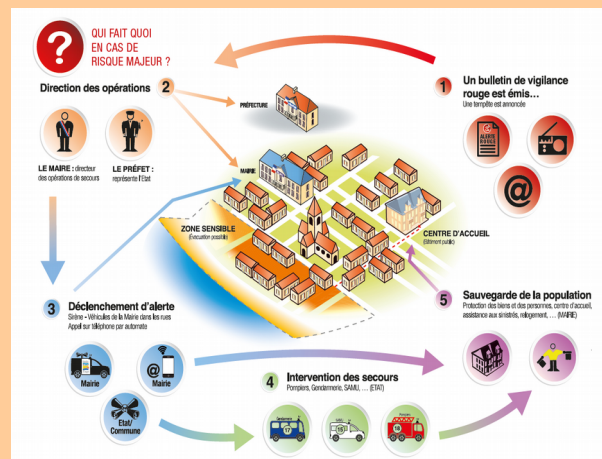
QUI FAIT QUOI EN CAS DE RISQUE MAJEUR ?

Direction des opérations 2

LE MAIRE : directeur des opérations de secours

LE PRÉFET : représente l'Etat

PRÉFECTURE

MAIRIE

ZONE SENSIBLE
Évacuation possible

CENTRE D'ACCUEIL
(Bâtiment public)

1 Un bulletin de vigilance rouge est émis…
Une tempête est annoncée

ALERTE ROUGE

@

3 Déclenchement d'alerte
Sirène - Véhicules de la Mairie dans les rues
Appel sur téléphone par automate

Mairie

@
Mairie

Etat/
Commune

4 Intervention des secours
Pompiers, Gendarmerie, SAMU, … (ETAT)

Gendarmerie

Pompiers

5 Sauvegarde de la population
Protection des biens et des personnes, centre d'accueil, assistance aux sinistrés, relogement, … (MAIRIE)